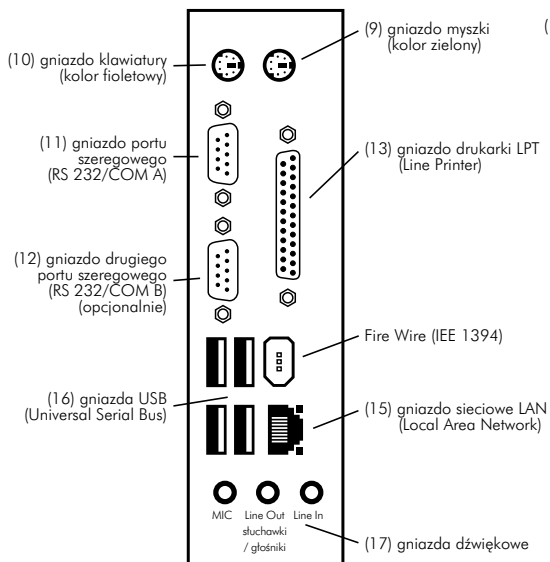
(9) gniazdo myszki (kolor zielony)

(

(10) gniazdo klawiatury (kolor fioletowy)

(11) gniazdo portu szeregowego (RS 232/COM A)

(13) gniazdo drukarki LPT (Line Printer)

(12) gniazdo drugiego portu szeregowego (RS 232/COM B) (opcjonalnie)

Fire Wire (IEE 1394)

(16) gniazda USB (Universal Serial Bus)

(15) gniazdo sieciowe LAN (Local Area Network)

MIC

Line Out słuchawki / głośniki

Line In

(17) gniazda dźwiękowe